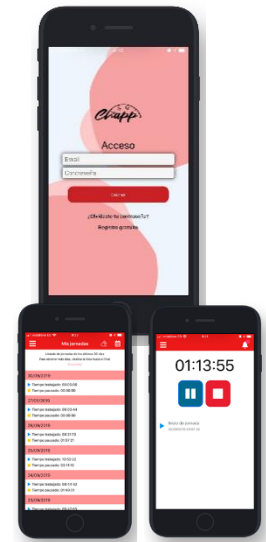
Chapp

Acceso

Email

Contraseña

Entrar

¿Olvidaste tu contraseña?

Registro gratuito

Mis jornadas

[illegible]

20/09/2019

Tiempo trabajado: 00:03:09

Tiempo pausado: 00:00:00

27/09/2019

Tiempo trabajado: 00:03:14

Tiempo pausado: 00:00:00

26/09/2019

Tiempo trabajado: 08:17:72

Tiempo pausado: 00:31:17

25/09/2019

Tiempo trabajado: 10:32:22

Tiempo pausado: 00:18:10

24/09/2019

Tiempo trabajado: 08:19:53

Tiempo pausado: 00:40:01

23/09/2019

Tiempo trabajado: 08:10:00

01:13:55

Inicio de jornada